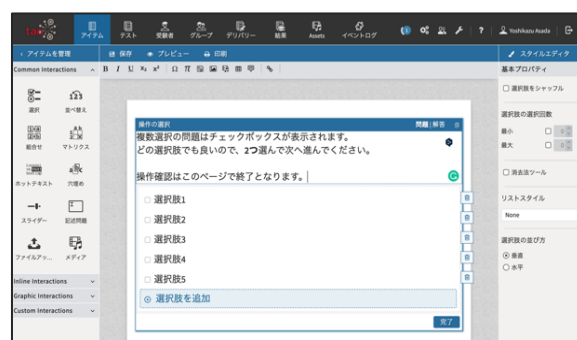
tao

アイテム テスト 受験者 グループ デリバリー 結果 Assets イベントログ

Yoshikazu Asada

‹ アイテムを管理

保存 プレビュー 印刷

スタイルエディタ

Common Interactions

B I U $X_2$ $X^2$ Ω

選択 並べ替え

組合せ マトリクス

ホットテキスト 穴埋め

スライダー 記述問題

ファイルアッ... メディア

Inline Interactions

Graphic Interactions

Custom Interactions

操作の選択

問題 | 解答

複数選択の問題はチェックボックスが表示されます。
どの選択肢でも良いので、2つ選んで次へ進んでください。

操作確認はこのページで終了となります。

選択肢1

選択肢2

選択肢3

選択肢4

選択肢5

選択肢を追加

完了

基本プロパティ

選択肢をシャッフル

選択肢の選択回数

最小

最大

消去法ツール

リストスタイル

None

選択肢の並び方

垂直

水平